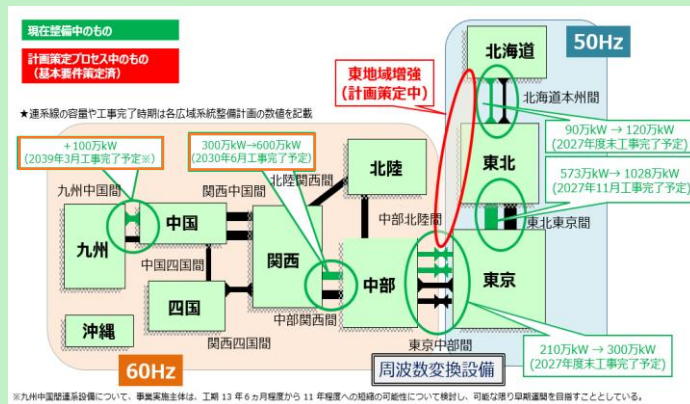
現在整備中のもの

計画策定プロセス中のもの
（基本要件策定済）

★連系線の容量や工事完了時期は各広域系統整備計画の数値を記載

50Hz

北海道

東地域増強
（計画策定中）

北海道本州間

90万kW → 120万kW
（2027年度末工事完了予定）

東北

573万kW → 1028万kW
（2027年11月工事完了予定）

東北東京間

+100万kW
（2039年3月工事完了予定※）

300万kW→600万kW
（2030年6月工事完了予定）

九州中国間

関西中国間

北陸関西間

北陸

中部北陸間

九州

中国

関西

中国四国間

中部

東京

四国

中部関西間

沖縄

関西四国間

東京中部間

60Hz

周波数変換設備

210万kW → 300万kW
（2027年度末工事完了予定）

※九州中国間連系設備について、事業実施主体は、工期 13 年 6 カ月程度から 11 年程度への短縮の可能性について検討し、可能な限り早期運開を目指すこととしている。